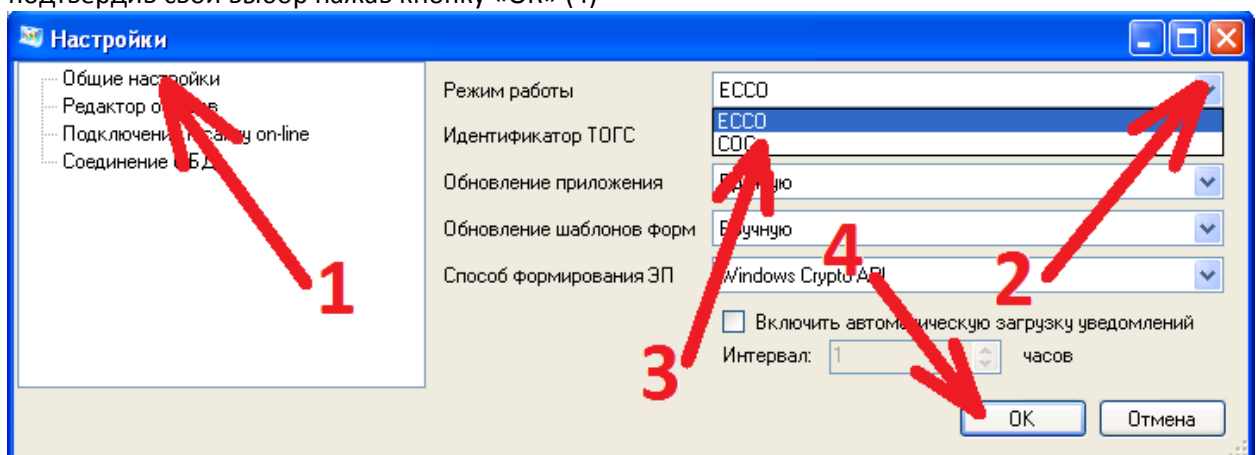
подтвердив свой выбор нажав кнопку «ОК» (4)

Настройки

Общие настройки
Редактор о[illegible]в
Подключени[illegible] on-line
Соединение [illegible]

Режим работы ЕССО
ЕССО
СОС
Идентификатор ТОГС
Обновление приложения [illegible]ую
Обновление шаблонов форм Вручную
Способ формирования ЭП Windows Crypto API
Включить авто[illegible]ическую загрузку уведомлений
Интервал: 1 часов

1
2
3
4

ОК
Отмена